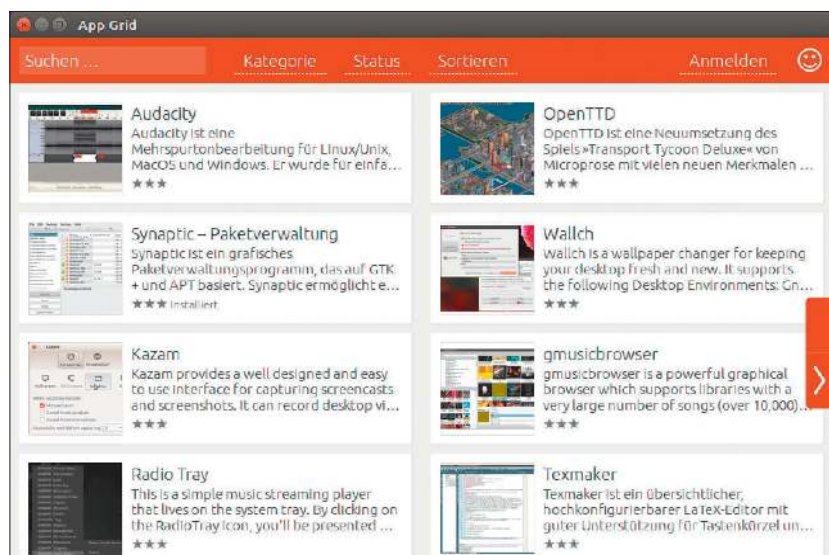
App Grid

Suchen ...

Kategorie Status Sortieren Anmelden

Audacity
Audacity ist eine Mehrspurtonbearbeitung für Linux/Unix, MacOS und Windows. Er wurde für einfa...
★★★

OpenTTD
OpenTTD ist eine Neuumsetzung des Spiels »Transport Tycoon Deluxe« von Microprose mit vielen neuen Merkmalen ...
★★★

Synaptic – Paketverwaltung
Synaptic ist ein grafisches Paketverwaltungsprogramm, das auf GTK + und APT basiert. Synaptic ermöglicht e...
★★★ Installiert

Wallch
Wallch is a wallpaper changer for keeping your desktop fresh and new. It supports the following Desktop Environments: Gn...
★★★

Kazam
Kazam provides a well designed and easy to use interface for capturing screencasts and screenshots. It can record desktop vi...
★★★

gmusicbrowser
gmusicbrowser is a powerful graphical browser which supports libraries with a very large number of songs (over 10,000)...
★★★

Radio Tray
This is a simple music streaming player that lives on the system tray. By clicking on the RadioTray icon, you'll be presented ...
★★★

Texmaker
Texmaker ist ein übersichtlicher, hochkonfigurierbarer LaTeX-Editor mit guter Unterstützung für Tastenkürzel un...
★★★